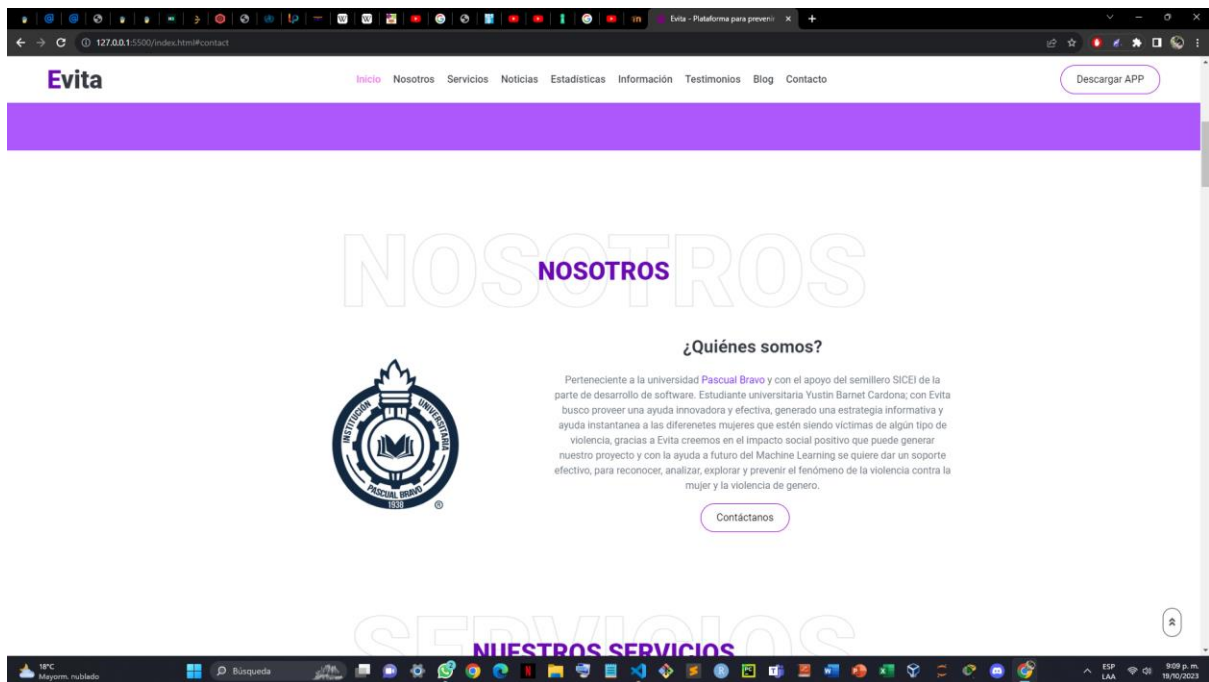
Evita - Plataforma para prevenir ×

127.0.0.1:5500/index.html#contact

Evita

Inicio Nosotros Servicios Noticias Estadísticas Información Testimonios Blog Contacto

Descargar APP

NOSOTROS

NOSOTROS

¿Quiénes somos?

INSTITUCIÓN UNIVERSITARIA PASCUAL BRAVO 1938

Perteneciente a la universidad Pascual Bravo y con el apoyo del semillero SICEI de la parte de desarrollo de software. Estudiante universitaria Yustin Barnet Cardona; con Evita busco proveer una ayuda innovadora y efectiva, generado una estrategia informativa y ayuda instantanea a las diferenetes mujeres que estén siendo victimas de algún tipo de violencia, gracias a Evita creemos en el impacto social positivo que puede generar nuestro proyecto y con la ayuda a futuro del Machine Learning se quiere dar un soporte efectivo, para reconocer, analizar, explorar y prevenir el fenómeno de la violencia contra la mujer y la violencia de genero.

Contáctanos

SERVICIOS

NUESTROS SERVICIOS

18°C Mayorm. nublado

Búsqueda

ESP LAA 9:09 p. m. 19/10/2023